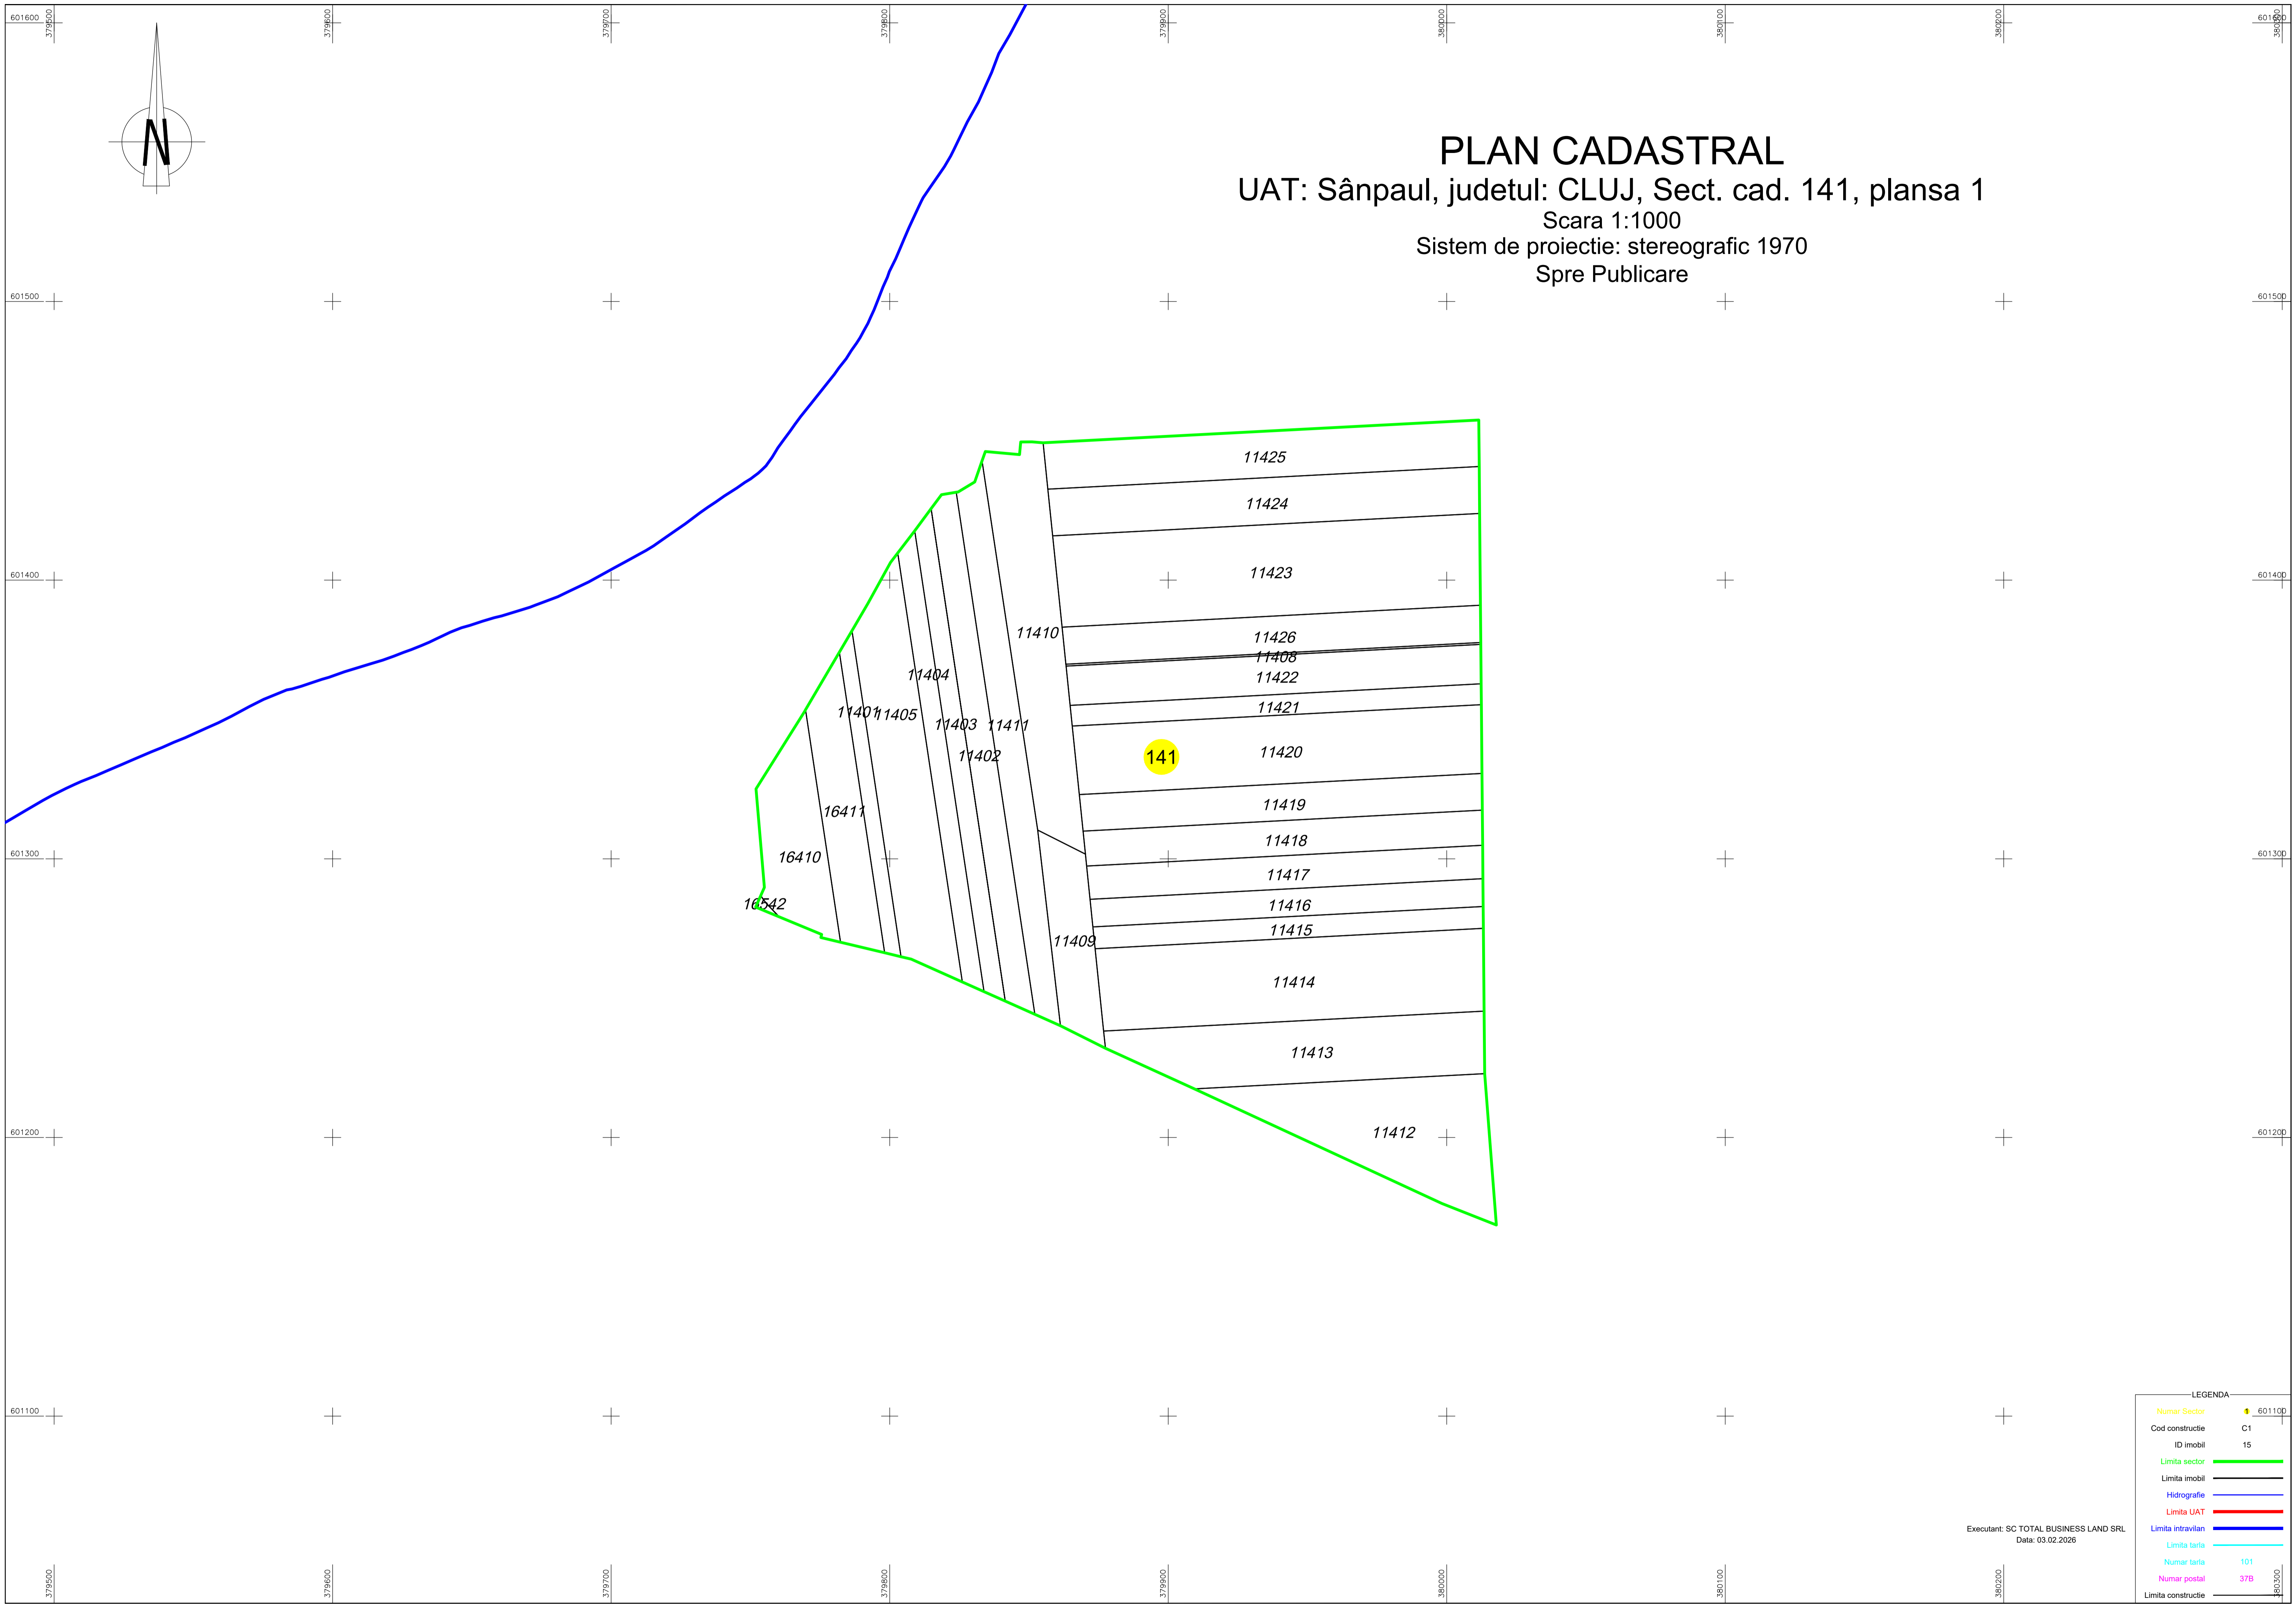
PLAN CADASTRAL
UAT: Sânpaul, judetul: CLUJ, Sect. cad. 141, plansa 1
Scara 1:1000
Sistem de proiectie: stereografic 1970
Spre Publicare

N

601600
601500
601400
601300
601200
601100

379500
379600
379700
379800
379900
380000
380100
380200
380300

11425
11424
11423
11410
11426
11408
11422
11404
11401
11405
11403
11411
11421
11402
141
11420
16411
11419
16410
11418
11417
16542
11416
11415
11409
11414
11413
11412

LEGENDA
Numar Sector 1
Cod constructie C1
ID imobil 15
Limita sector
Limita imobil
Hidrografie
Limita UAT
Limita intravilan
Limita tarla
Numar tarla 101
Numar postal 37B
Limita constructie

Executant: SC TOTAL BUSINESS LAND SRL
Data: 03.02.2026